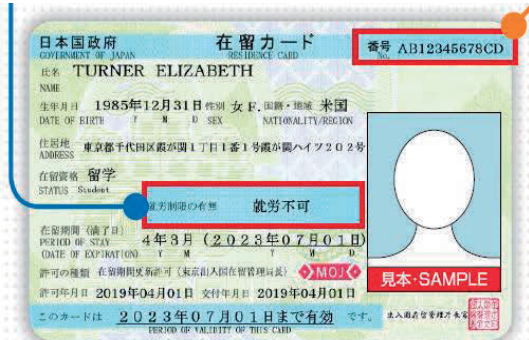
日本国政府
GOVERNMENT OF JAPAN

在留カード
RESIDENCE CARD

番号 AB12345678CD
No.

氏名 TURNER ELIZABETH
NAME

生年月日 1985年12月31日 性別 女 F. 国籍・地域 米国
DATE OF BIRTH Y M D SEX NATIONALITY/REGION

住居地 東京都千代田区霞が関1丁目1番1号霞が関ハイツ202号
ADDRESS

在留資格 留学
STATUS Student

就労制限の有無 就労不可

在留期間（満了日） 4年3月（2023年07月01日）
PERIOD OF STAY
(DATE OF EXPIRATION) Y M D

許可の種類 在留期間更新許可（東京出入国在留管理局長）

MOJ

許可年月日 2019年04月01日 交付年月日 2019年04月01日

このカードは 2023年07月01日まで有効 です。
PERIOD OF VALIDITY OF THIS CARD

見本・SAMPLE

出入国在留管理庁長官

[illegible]